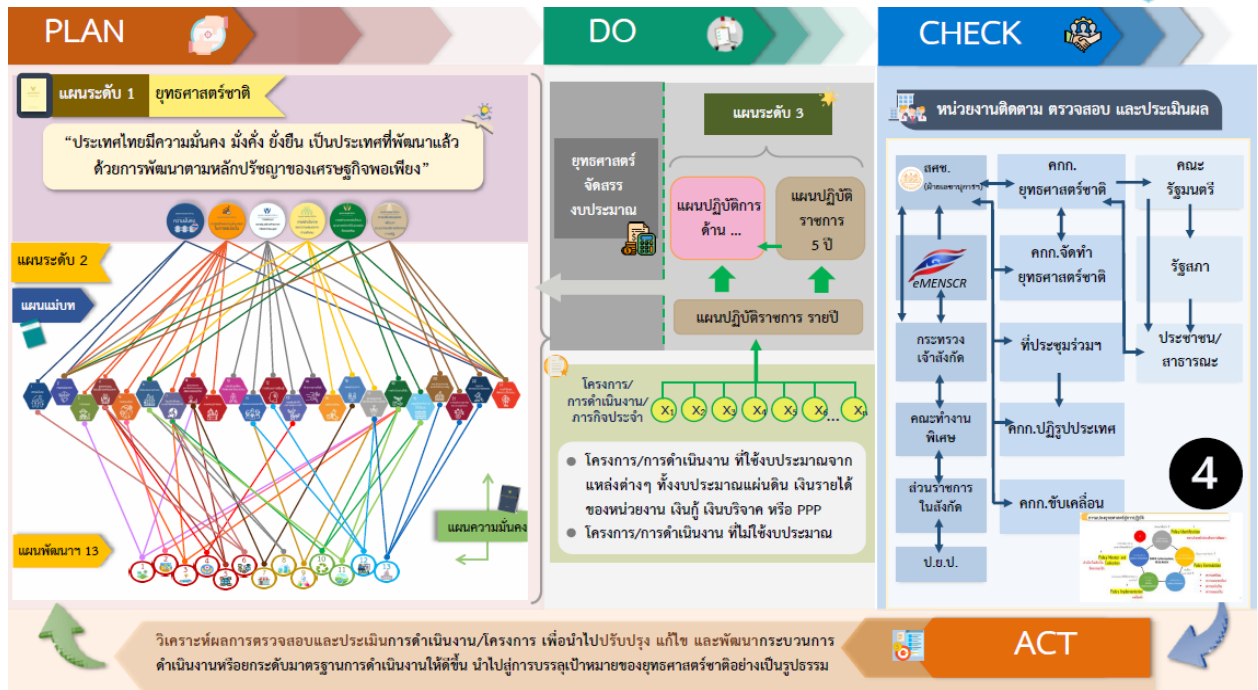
PLAN

DO

CHECK

แผนระดับ 1 ยุทธศาสตร์ชาติ

"ประเทศไทยมีความมั่นคง มั่งคั่ง ยั่งยืน เป็นประเทศที่พัฒนาแล้ว ด้วยการพัฒนาตามหลักปรัชญาของเศรษฐกิจพอเพียง"

แผนระดับ 2

แผนแม่บท

แผนความมั่นคง

แผนพัฒนาฯ 13

ยุทธศาสตร์จัดสรรงบประมาณ

แผนระดับ 3

แผนปฏิบัติการด้าน ...

แผนปฏิบัติราชการ 5 ปี

แผนปฏิบัติราชการ รายปี

โครงการ/การดำเนินงาน/ภารกิจประจำ

$X_1$ $X_2$ $X_3$ $X_4$ $X_5$ $X_6$ ... $X_n$

● โครงการ/การดำเนินงาน ที่ใช้งบประมาณจากแหล่งต่างๆ ทั้งงบประมาณแผ่นดิน เงินรายได้ของหน่วยงาน เงินกู้ เงินบริจาค หรือ PPP
● โครงการ/การดำเนินงาน ที่ไม่ใช้งบประมาณ

หน่วยงานติดตาม ตรวจสอบ และประเมินผล

สศช. (ฝ่ายเลขานุการฯ)

คกก. ยุทธศาสตร์ชาติ

คณะรัฐมนตรี

eMENSCR

คกก.จัดทำยุทธศาสตร์ชาติ

รัฐสภา

กระทรวงเจ้าสังกัด

ที่ประชุมร่วมฯ

ประชาชน/สาธารณะ

คณะทำงานพิเศษ

คกก.ปฏิรูปประเทศ

ส่วนราชการในสังกัด

คกก.ขับเคลื่อน

ป.ย.ป.

4

ACT

วิเคราะห์ผลการตรวจสอบและประเมินการดำเนินงาน/โครงการ เพื่อนำไปปรับปรุง แก้ไข และพัฒนากระบวนการดำเนินงานหรือยกระดับมาตรฐานการดำเนินงานให้ดีขึ้น นำไปสู่การบรรลุเป้าหมายของยุทธศาสตร์ชาติอย่างเป็นรูปธรรม